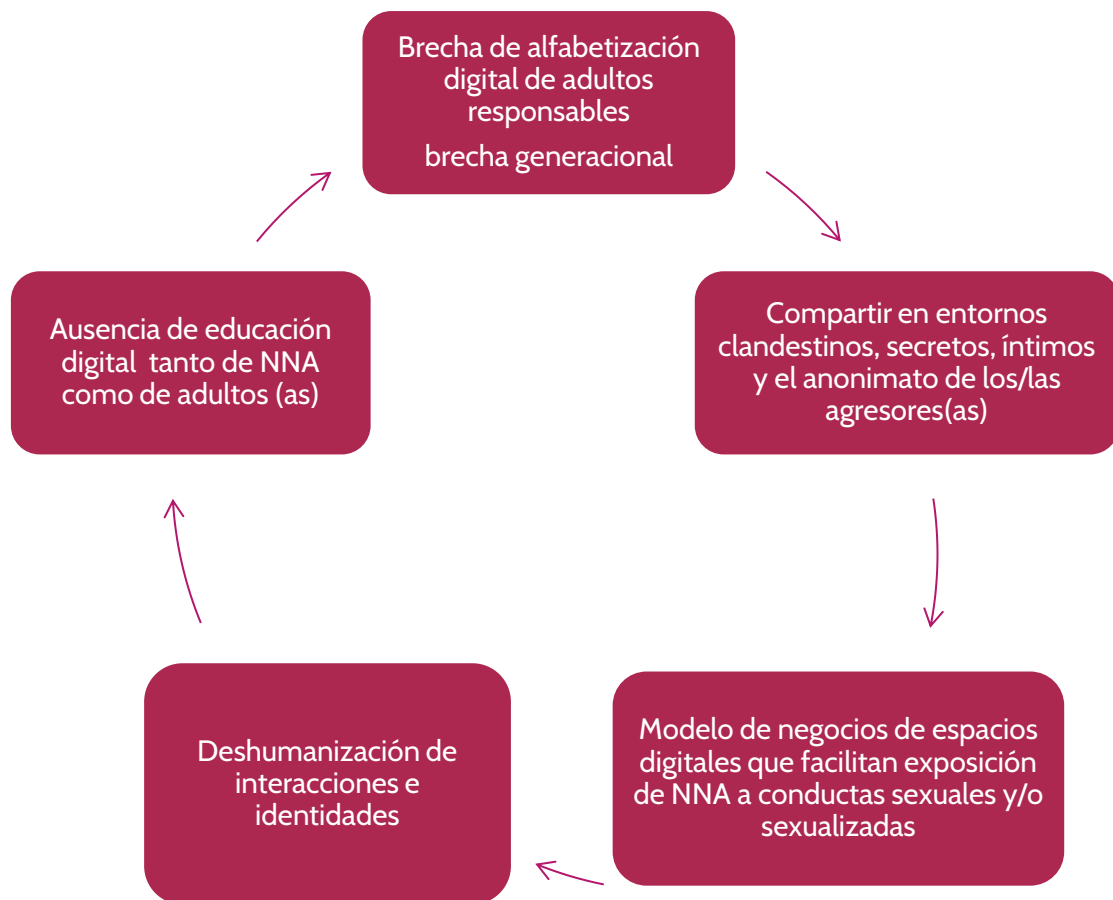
Brecha de alfabetización digital de adultos responsables

brecha generacional

Compartir en entornos clandestinos, secretos, íntimos y el anonimato de los/las agresores(as)

Modelo de negocios de espacios digitales que facilitan exposición de NNA a conductas sexuales y/o sexualizadas

Deshumanización de interacciones e identidades

Ausencia de educación digital tanto de NNA como de adultos (as)